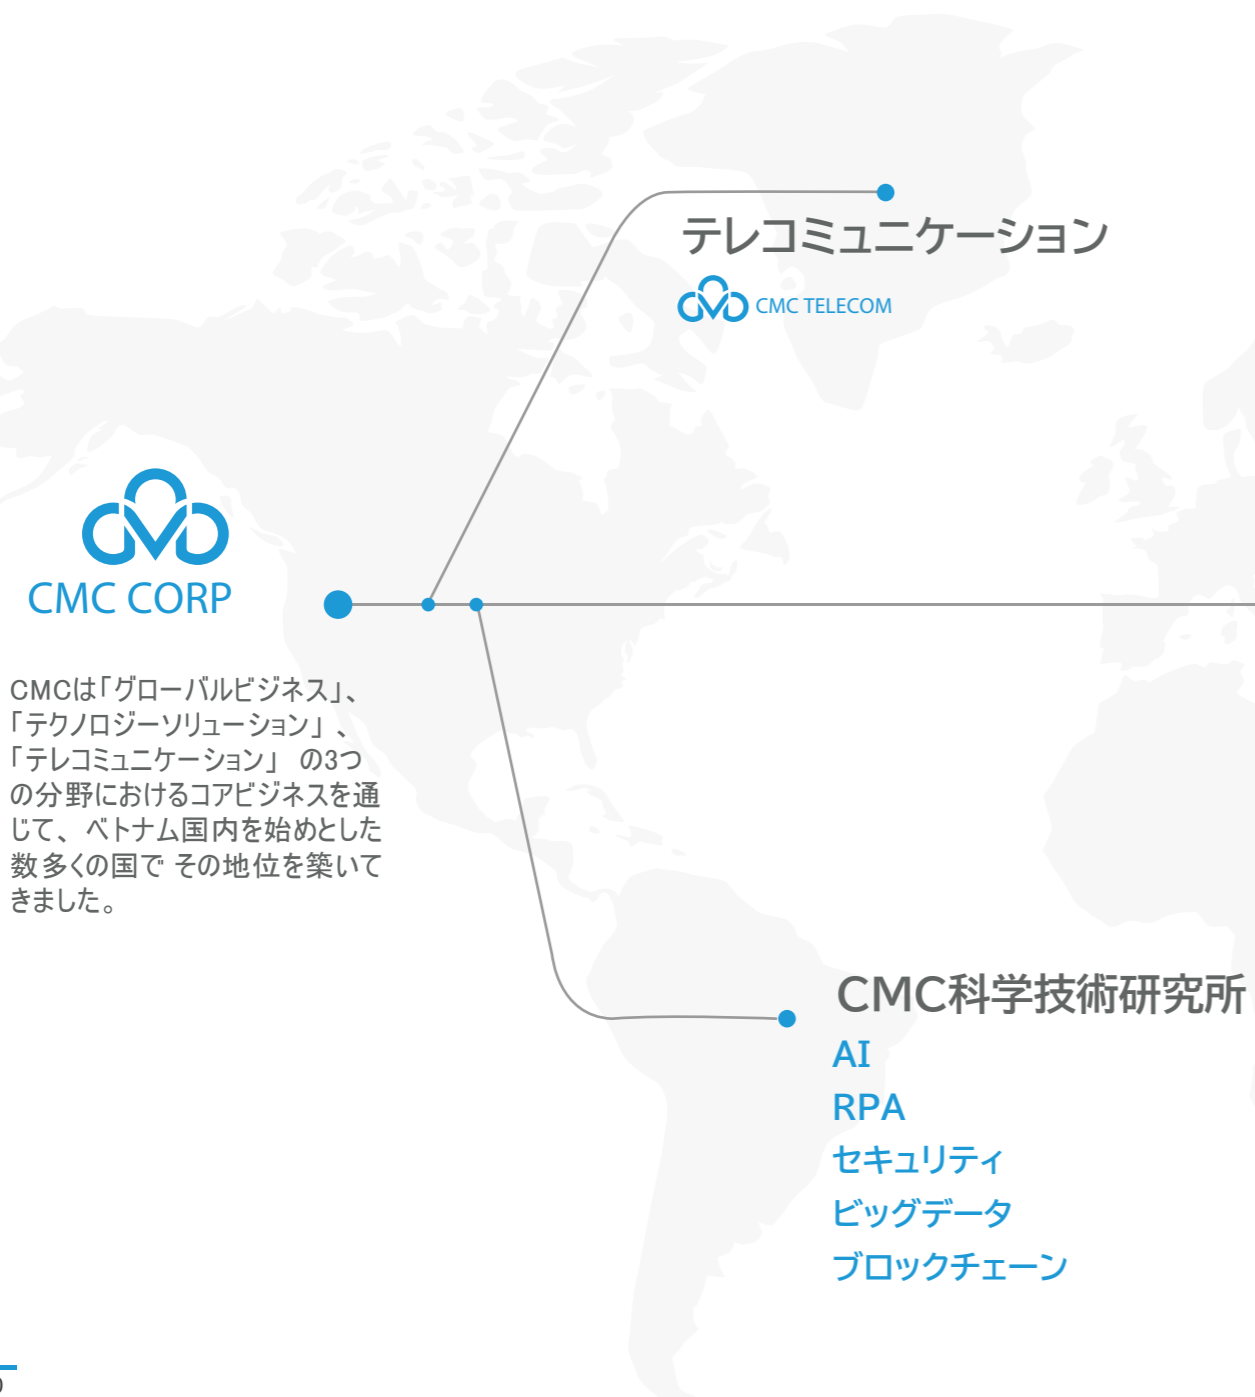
テレコミュニケーション

CMC TELECOM

CMC CORP

CMCは「グローバルビジネス」、「テクノロジーソリューション」、「テレコミュニケーション」 の3つの分野におけるコアビジネスを通じて、ベトナム国内を始めとした数多くの国で その地位を築いてきました。

CMC科学技術研究所

AI

RPA

セキュリティ

ビッグデータ

ブロックチェーン